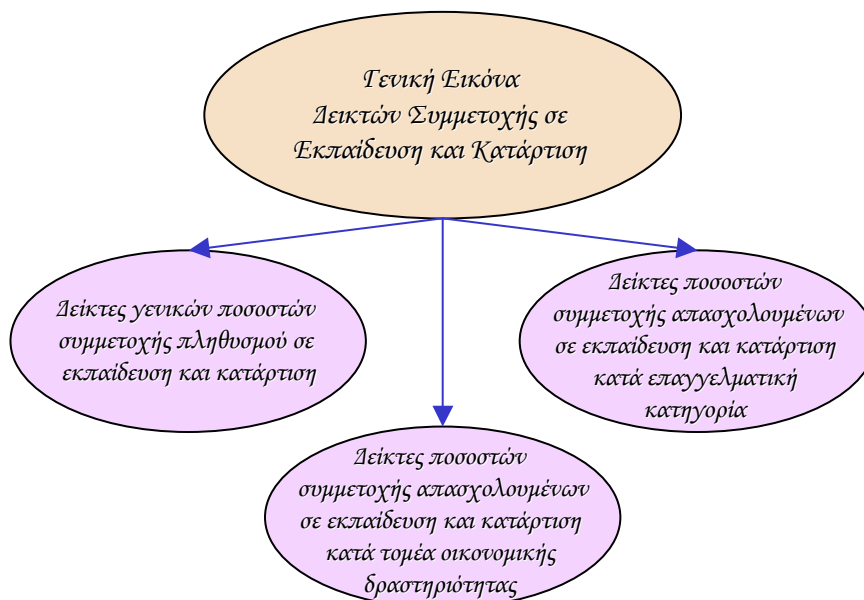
Γενική Εικόνα Δεικτών Συμμετοχής σε Εκπαίδευση και Κατάρτιση

Δείκτες γενικών ποσοστών συμμετοχής πληθυσμού σε εκπαίδευση και κατάρτιση

Δείκτες ποσοστών συμμετοχής απασχολουμένων σε εκπαίδευση και κατάρτιση κατά τομέα οικονομικής δραστηριότητας

Δείκτες ποσοστών συμμετοχής απασχολουμένων σε εκπαίδευση και κατάρτιση κατά επαγγελματική κατηγορία